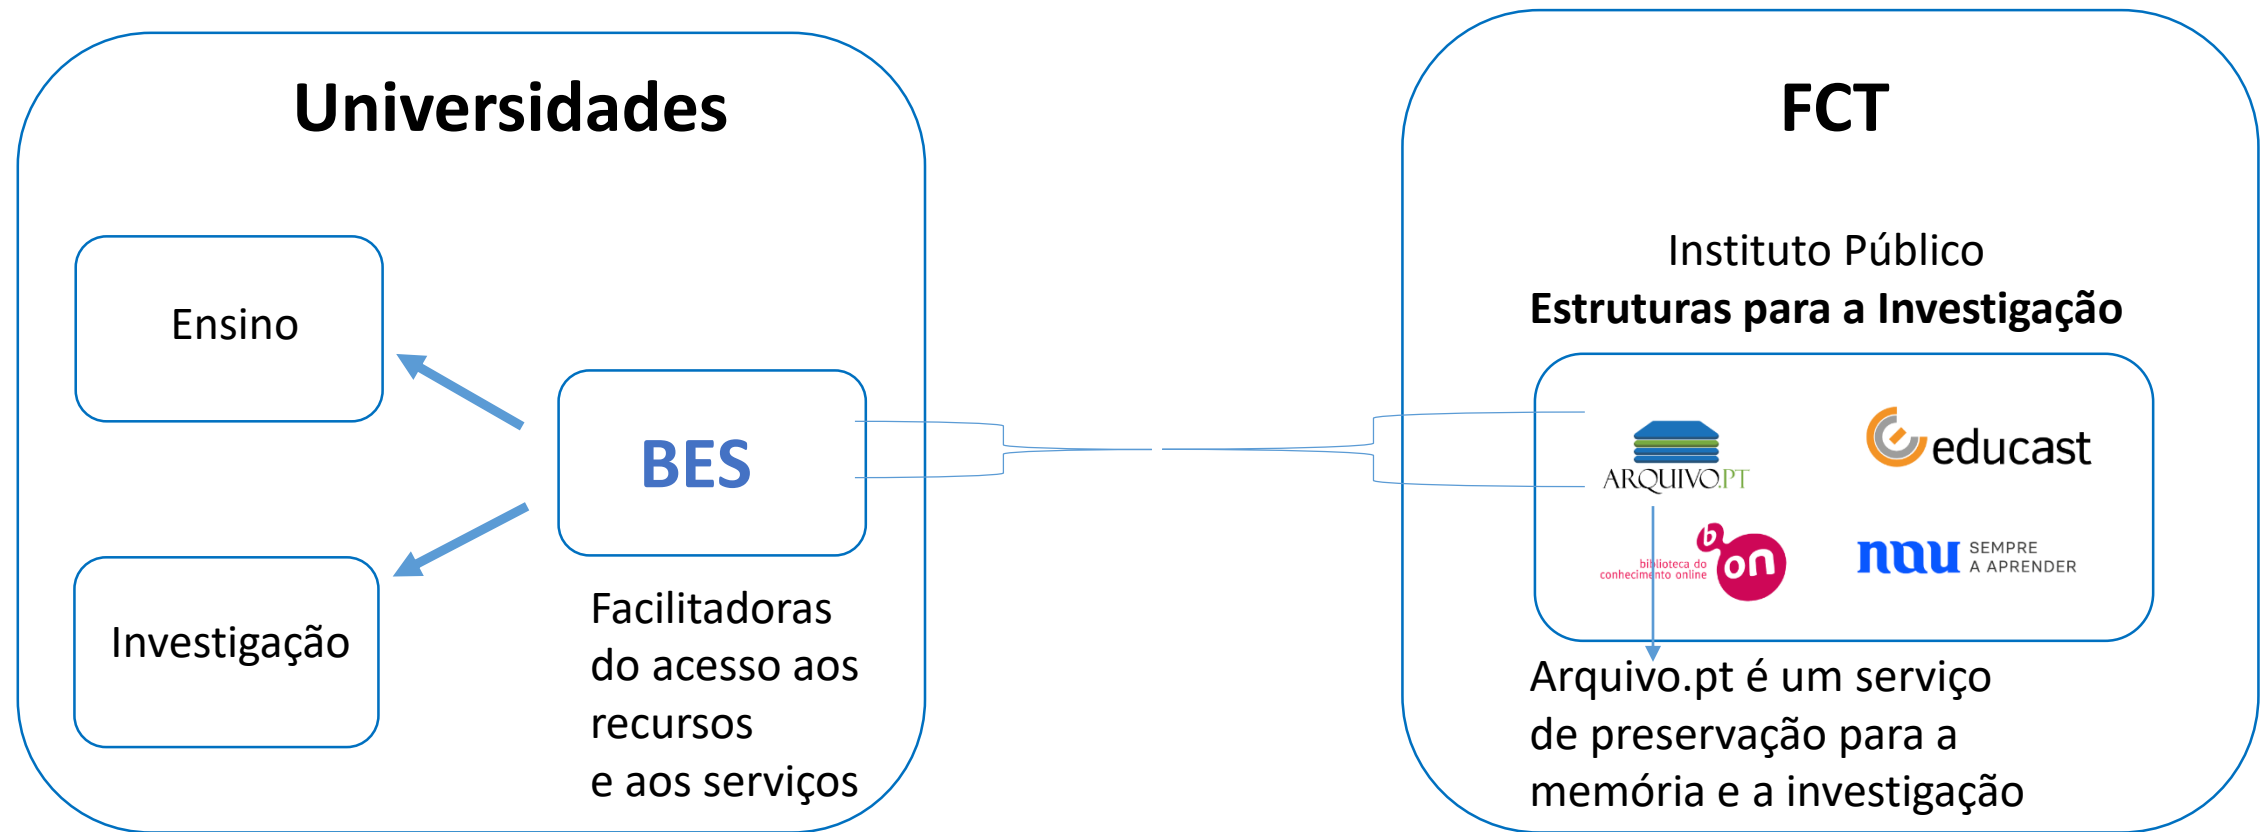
Universidades

Ensino

Investigação

BES

Facilitadoras do acesso aos recursos e aos serviços

FCT

Instituto Público
**Estruturas para a Investigação**

ARQUIVO.PT

educast

b on
biblioteca do conhecimento online

nau SEMPRE A APRENDER

Arquivo.pt é um serviço de preservação para a memória e a investigação